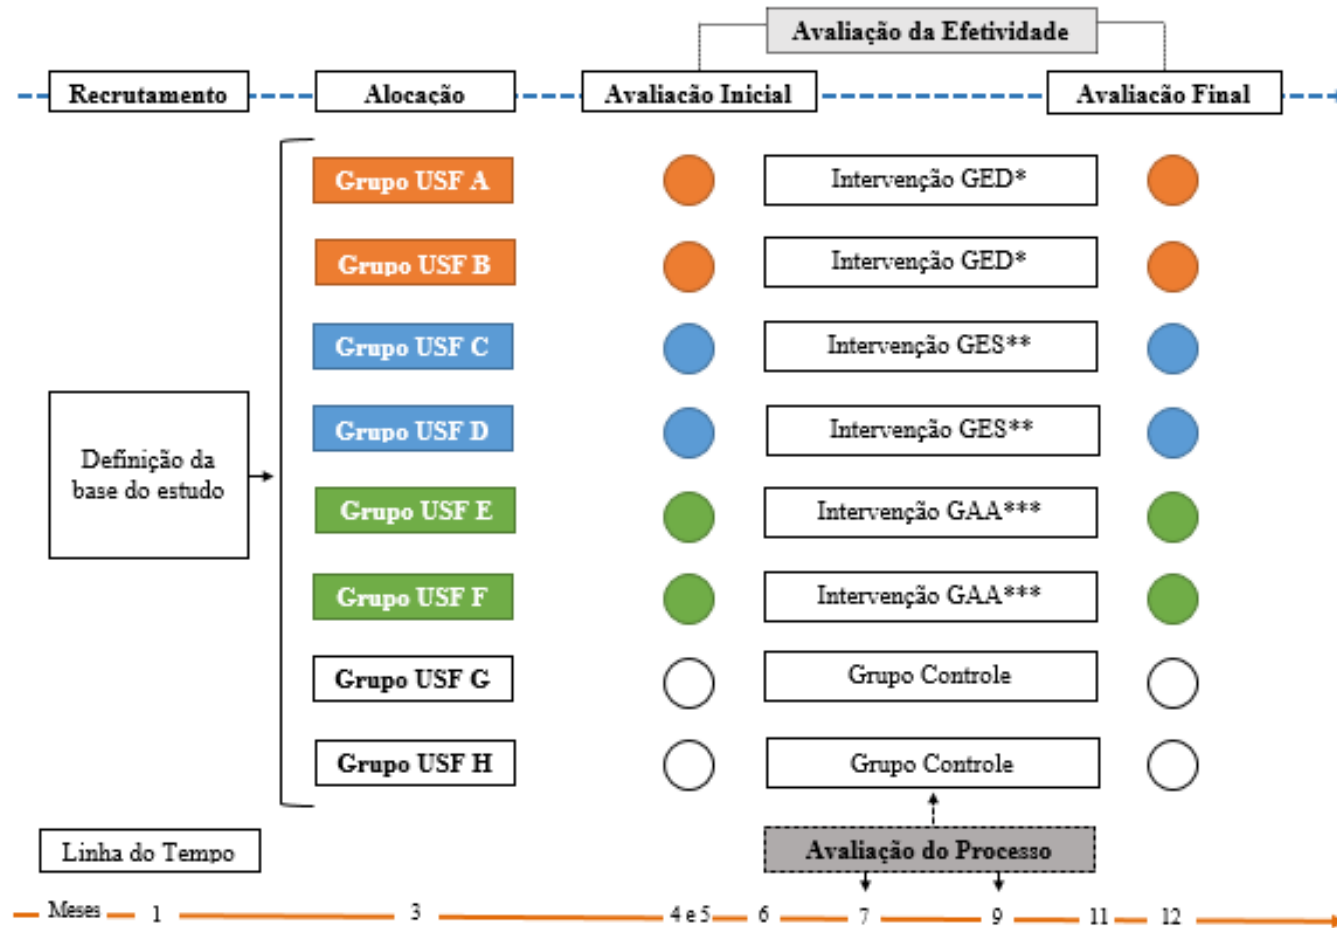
Avaliação da Efetividade

Recrutamento

Alocação

Avaliação Inicial

Avaliação Final

Definição da base do estudo

Grupo USF A

Intervenção GED*

Grupo USF B

Intervenção GED*

Grupo USF C

Intervenção GES**

Grupo USF D

Intervenção GES**

Grupo USF E

Intervenção GAA***

Grupo USF F

Intervenção GAA***

Grupo USF G

Grupo Controle

Grupo USF H

Grupo Controle

Linha do Tempo

Avaliação do Processo

Meses 1 3 4 e 5 6 7 9 11 12